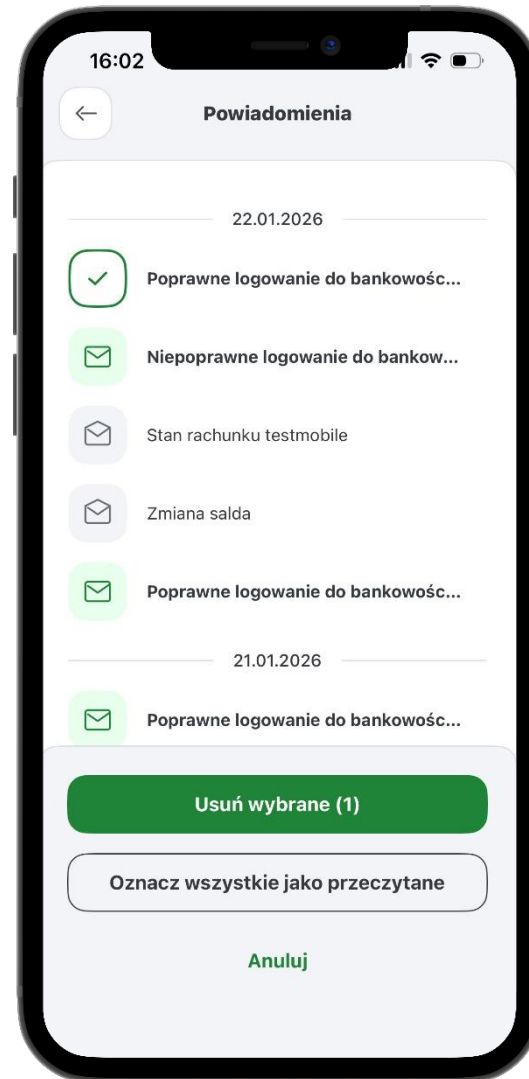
16:02

Powiadomienia

22.01.2026

Poprawne logowanie do bankowośc...

Niepoprawne logowanie do bankow...

Stan rachunku testmobile

Zmiana salda

Poprawne logowanie do bankowośc...

21.01.2026

Poprawne logowanie do bankowośc...

Usuń wybrane (1)

Oznacz wszystkie jako przeczytane

Anuluj